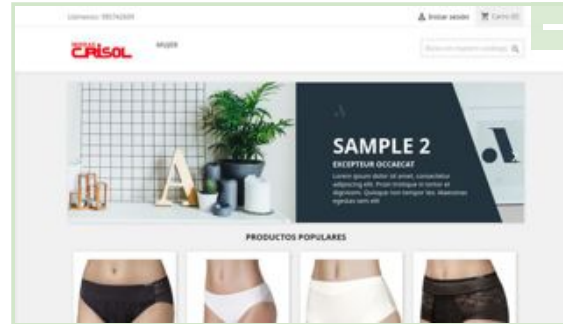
Llámenos: 985742669

Iniciar sesión  Carrito (0)

CRISOL

MUJER

Buscar en nuestro catálogo

SAMPLE 2

EXCEPTEUR OCCAECAT

Lorem ipsum dolor sit amet, consectetur adipiscing elit. Proin tristique in tortor et dignissim. Quisque non tempor leo. Maecenas egestas sem elit

PRODUCTOS POPULARES